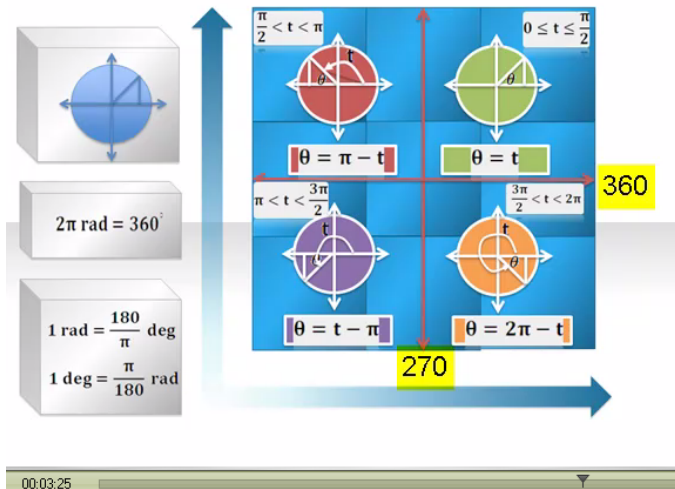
$2\pi$ rad = $360^\circ$

1 rad = $\frac{180}{\pi}$ deg

1 deg = $\frac{\pi}{180}$ rad

$\frac{\pi}{2} < t < \pi$

t

$\theta$

$\theta = \pi - t$

$0 \leq t \leq \frac{\pi}{2}$

$\theta = t$

360

$\pi < t < \frac{3\pi}{2}$

t

$\theta$

$\theta = t - \pi$

$\frac{3\pi}{2} < t < 2\pi$

t

$\theta$

$\theta = 2\pi - t$

270

00:03:25